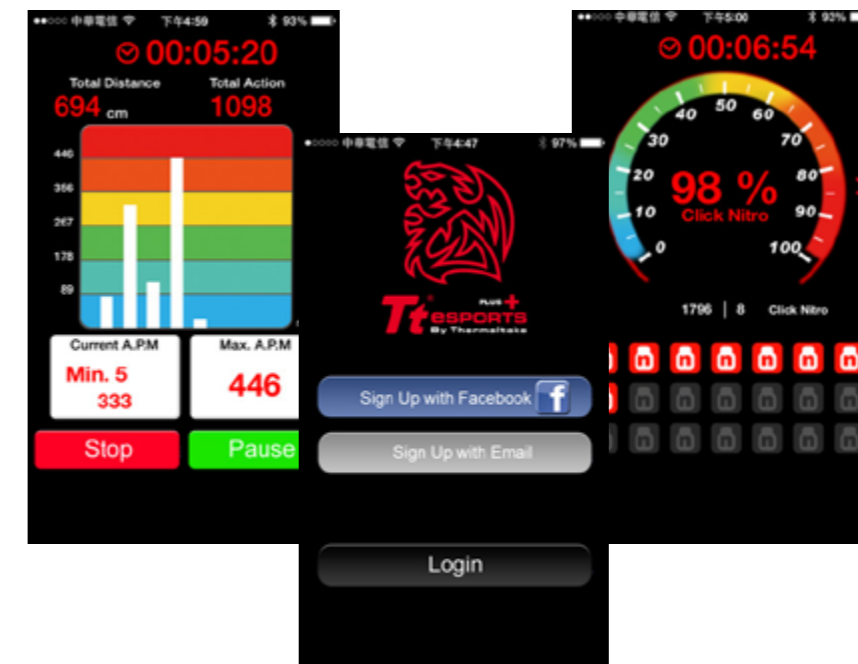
●●○○○ 中華電信 下午4:59 93%

00:05:20

Total Distance
694 cm

Total Action
1098

446
356
267
178
89

Current A.P.M
Min. 5
333

Max. A.P.M
446

Stop

Pause

●●○○○ 中華電信 下午4:47 97%

Tt eSPORTS PLUS +
By Thermaltake

Sign Up with Facebook

Sign Up with Email

Login

●●○○○ 中華電信 下午5:00 93%

00:06:54

0
10
20
30
40
50
60
70
80
90
100

98 %
Click Nitro

1796 | 8 Click Nitro